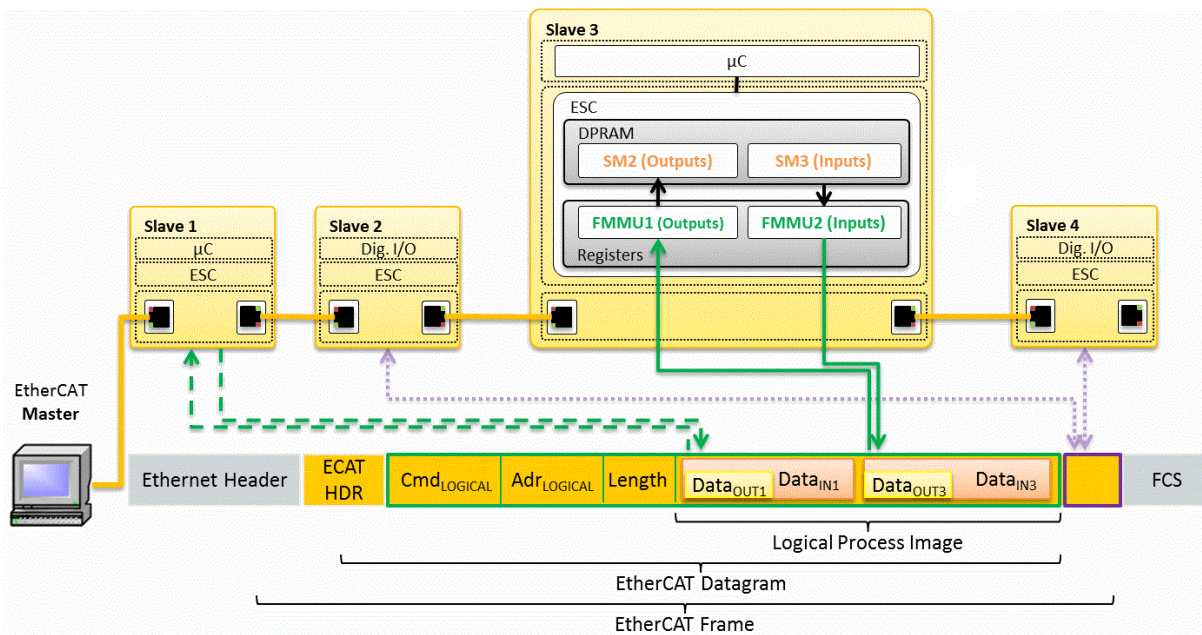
Slave 3

μC

ESC

DPRAM

SM2 (Outputs)

SM3 (Inputs)

FMMU1 (Outputs)

FMMU2 (Inputs)

Registers

Slave 1

μC

ESC

Slave 2

Dig. I/O

ESC

Slave 4

Dig. I/O

ESC

EtherCAT
Master

Ethernet Header

ECAT
HDR

Cmd$_{LOGICAL}$

Adr$_{LOGICAL}$

Length

Data$_{OUT1}$

Data$_{IN1}$

Data$_{OUT3}$

Data$_{IN3}$

FCS

Logical Process Image

EtherCAT Datagram

EtherCAT Frame